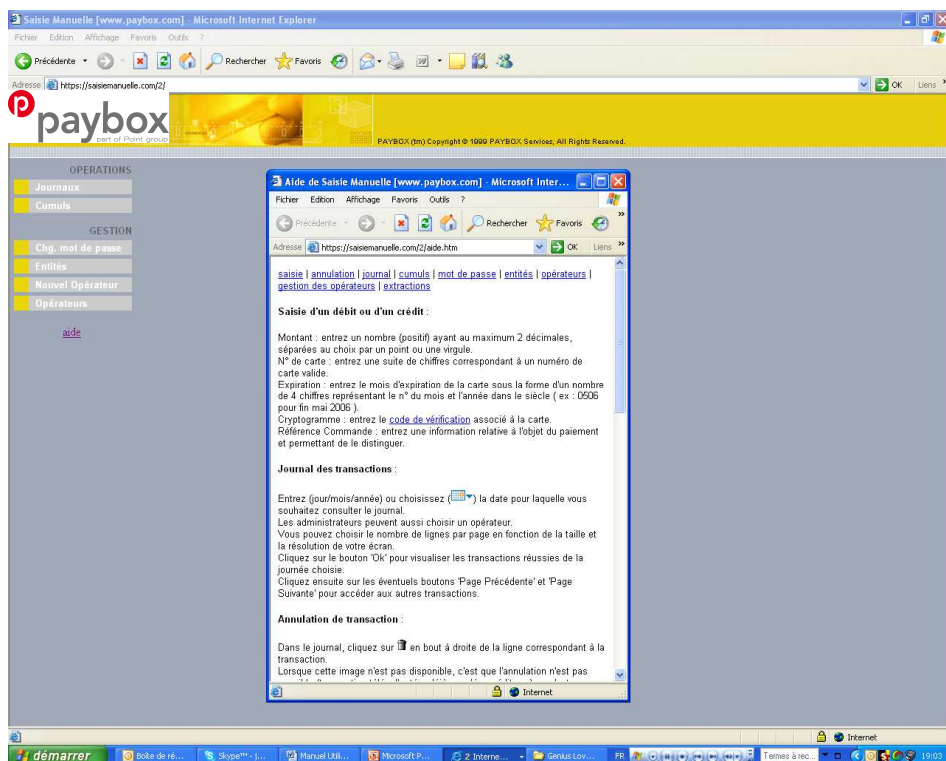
Saisie Manuelle [www.paybox.com] - Microsoft Internet Explorer

Fichier Edition Affichage Favoris Outils ?

Précédente Rechercher Favoris

Adresse https://saisiemanuelle.com/2/ OK Liens

paybox
part of Point group

PAYBOX (tm) Copyright © 1999 PAYBOX Services, All Rights Reserved.

OPERATIONS
Journaux
Cumuls

GESTION
Chg. mot de passe
Entités
Nouvel Opérateur
Opérateurs

aide

Aide de Saisie Manuelle [www.paybox.com] - Microsoft Inter...

Fichier Edition Affichage Favoris Outils ?

Précédente Rechercher Favoris

Adresse https://saisiemanuelle.com/2/aide.htm OK Liens

saisie | annulation | journal | cumuls | mot de passe | entités | opérateurs | gestion des opérateurs | extractions

Saisie d'un débit ou d'un crédit :

Montant : entrez un nombre (positif) ayant au maximum 2 décimales, séparés au choix par un point ou une virgule.
N° de carte : entrez une suite de chiffres correspondant à un numéro de carte valide.
Expiration : entrez le mois d'expiration de la carte sous la forme d'un nombre de 4 chiffres représentant le n° du mois et l'année dans le siècle ( ex : 0506 pour fin mai 2006 ).
Cryptogramme : entrez le code de vérification associé à la carte.
Référence Commande : entrez une information relative à l'objet du paiement et permettant de le distinguer.

Journal des transactions :

Entrez (jour/mois/année) ou choisissez ( ) la date pour laquelle vous souhaitez consulter le journal.
Les administrateurs peuvent aussi choisir un opérateur.
Vous pouvez choisir le nombre de lignes par page en fonction de la taille et la résolution de votre écran.
Cliquez sur le bouton 'Ok' pour visualiser les transactions réussies de la journée choisie.
Cliquez ensuite sur les éventuels boutons 'Page Précédente' et 'Page Suivante' pour accéder aux autres transactions.

Annulation de transaction :

Dans le journal, cliquez sur en bout à droite de la ligne correspondant à la transaction.
Lorsque cette image n'est pas disponible, c'est que l'annulation n'est pas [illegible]

Internet

Internet

démarrer | Boîte de ré... | Skype™ - j... | Manuel Util... | Microsoft P... | 2 Interne... | Genius Lov... | FR | Termes à rec... | 19:03